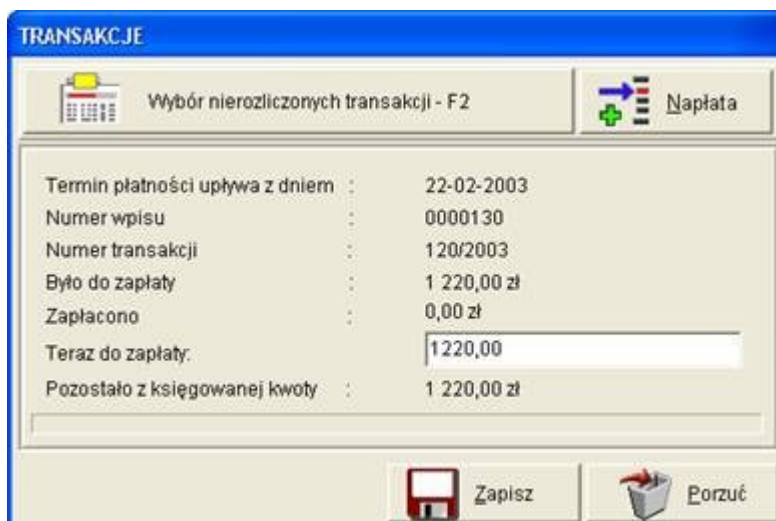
TRANSAKCJE

Wybór nierozliczonych transakcji - F2

Napłata

| | | |
|---|---|---|
| Termin płatności upływa z dniem | : | 22-02-2003 |
| Numer wpisu | : | 0000130 |
| Numer transakcji | : | 120/2003 |
| Było do zapłaty | : | 1 220,00 zł |
| Zapłacono | : | 0,00 zł |
| Teraz do zapłaty: | | 1220,00 |
| Pozostało z księgowanej kwoty | : | 1 220,00 zł |

Zapisz

Porzuć